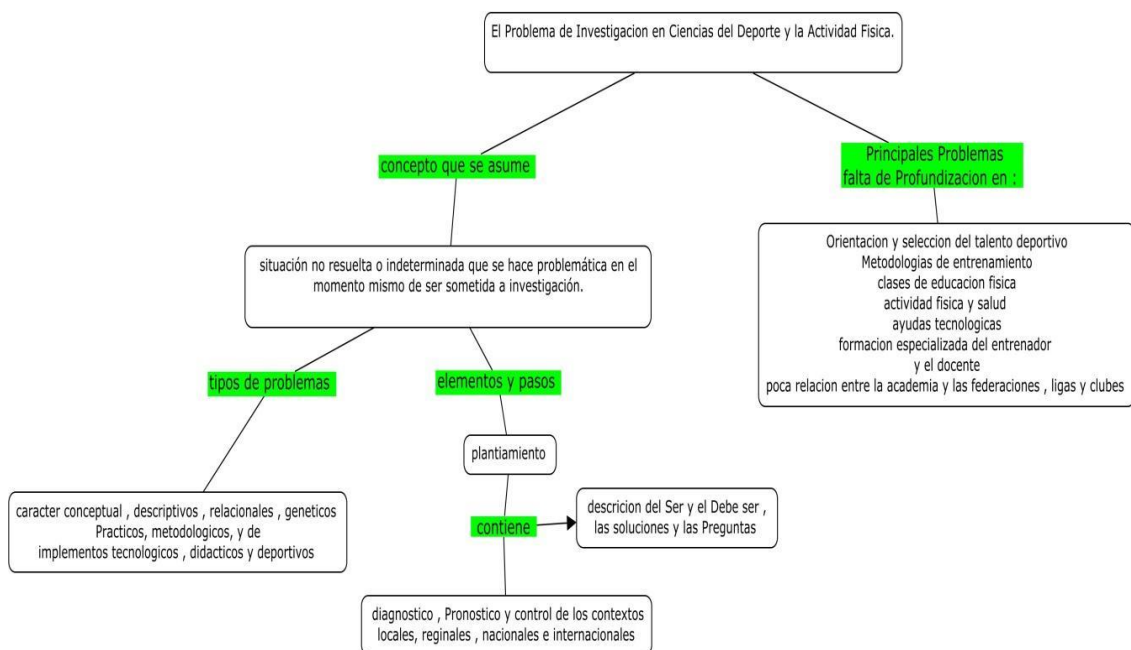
El Problema de Investigacion en Ciencias del Deporte y la Actividad Fisica.

concepto que se asume

Principales Problemas
falta de Profundizacion en :

situación no resuelta o indeterminada que se hace problemática en el momento mismo de ser sometida a investigación.

Orientacion y seleccion del talento deportivo
Metodologias de entrenamiento
clases de educacion fisica
actividad fisica y salud
ayudas tecnologicas
formacion especializada del entrenador
y el docente
poca relacion entre la academia y las federaciones , ligas y clubes

tipos de problemas

elementos y pasos

plantiamiento

caracter conceptual , descriptivos , relacionales , geneticos
Practicos, metodologicos, y de
implementos tecnologicos , didacticos y deportivos

contiene

descricion del Ser y el Debe ser ,
las soluciones y las Preguntas

diagnostico , Pronostico y control de los contextos
locales, reginales , nacionales e internacionales